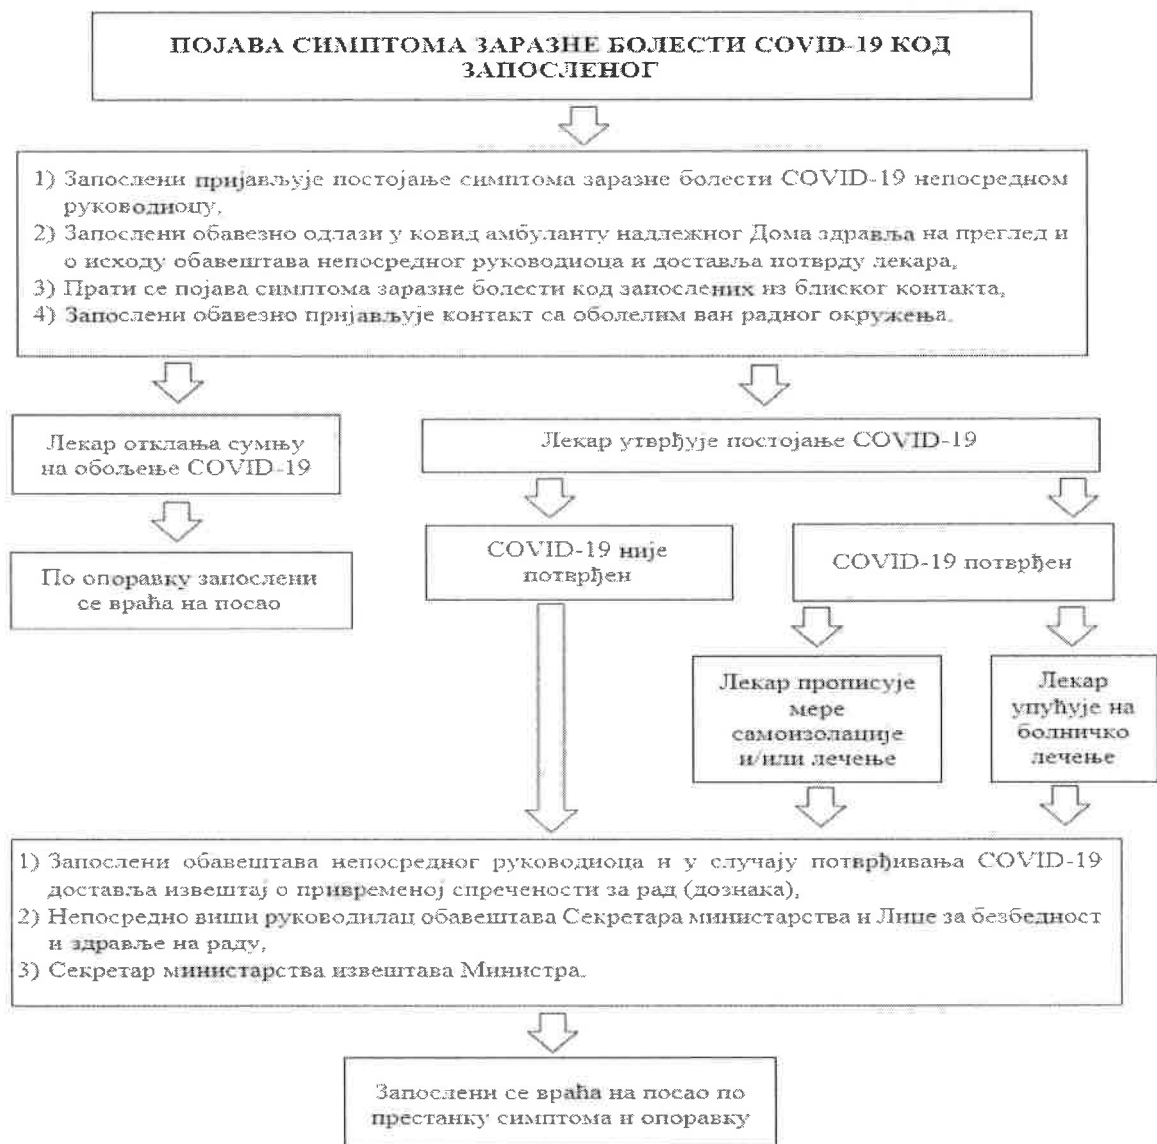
ПОЈАВА СИМПТОМА ЗАРАЗНЕ БОЛЕСТИ COVID-19 КОД ЗАПОСЛЕНОГ

1) Запослени пријављује постојање симптома заразне болести COVID-19 непосредном руководиоцу,
2) Запослени обавезно одлази у ковид амбуланту надлежног Дома здравља на преглед и о исходу обавештава непосредног руководиоца и доставља потврду лекара,
3) Прати се појава симптома заразне болести код запослених из блиског контакта,
4) Запослени обавезно пријављује контакт са оболелим ван радног окружења.

Лекар отклања сумњу на обољење COVID-19

По опоравку запослени се враћа на посао

Лекар утврђује постојање COVID-19

COVID-19 није потврђен

COVID-19 потврђен

Лекар прописује мере самоизолације и/или лечење

Лекар упућује на болничко лечење

1) Запослени обавештава непосредног руководиоца и у случају потврђивања COVID-19 доставља извештај о привременој спречености за рад (дознака),
2) Непосредно виши руководилац обавештава Секретара министарства и Лице за безбедност и здравље на раду,
3) Секретар министарства извештава Министра.

Запослени се враћа на посао по престанку симптома и опоравку